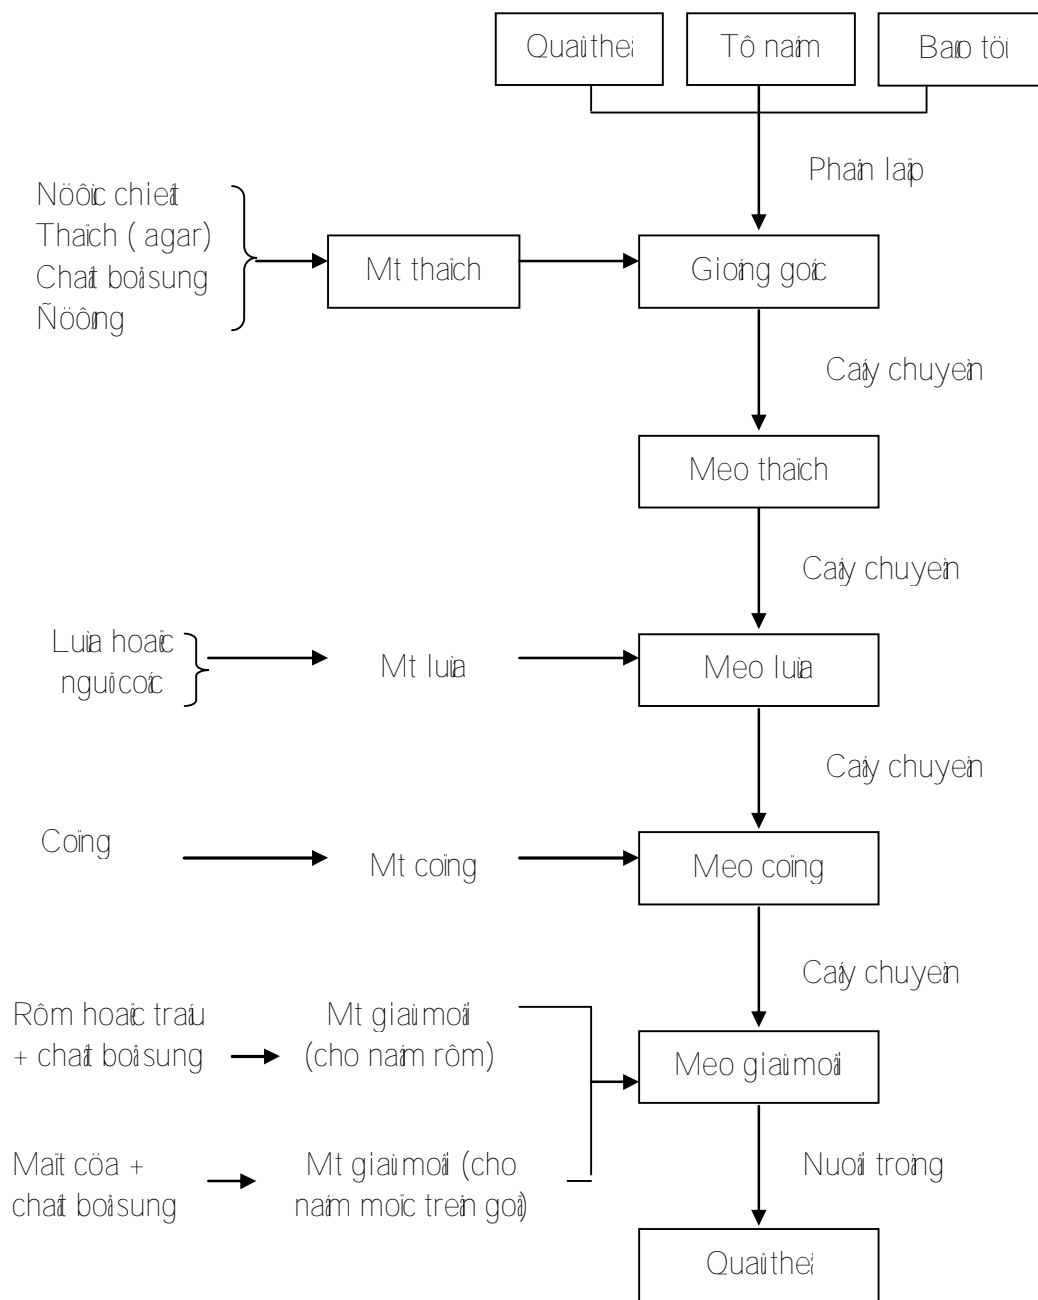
Quaûtheå | Tô naám | Baøo töû

Phaân laäp

Nöôùc chieát
Thaïch ( agar)
Chaát boåsung
Ñöôøng

Mt thaïch

Gioáng goác

Caáy chuyeàn

Meo thaïch

Caáy chuyeàn

Luùa hoaëc
nguõcoác

Mt luùa

Meo luùa

Caáy chuyeàn

Coïng

Mt coïng

Meo coïng

Caáy chuyeàn

Rôm hoaëc traáu
+ chaát boåsung

Mt giaùmoái
(cho naám rôm)

Meo giaùmoái

Maït cöa +
chaát boåsung

Mt giaùmoái (cho
naám moïc treân goã)

Nuoâi troàng

Quaûtheå